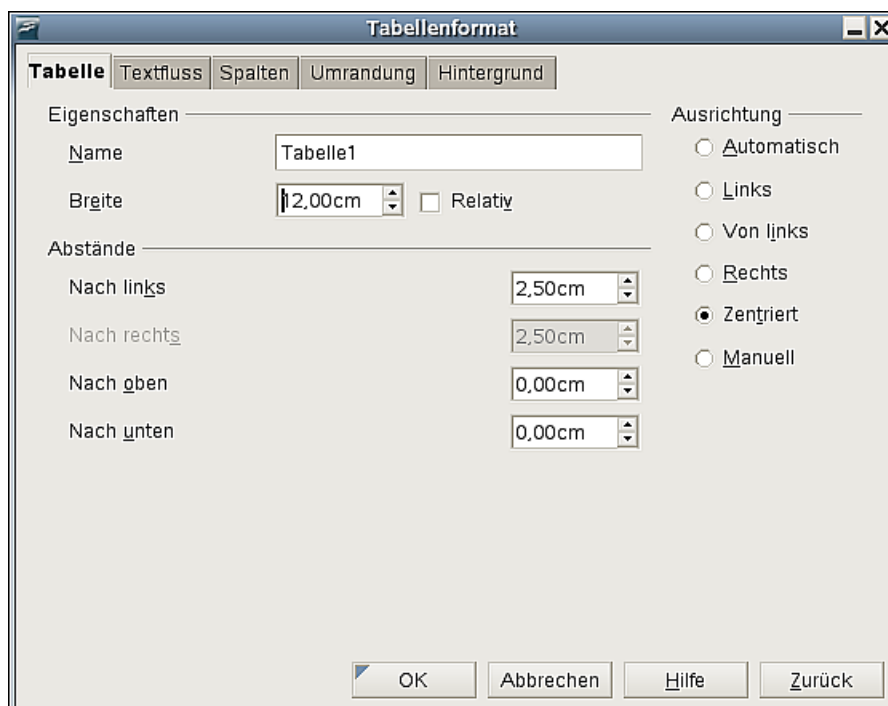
Tabellenformat

Tabelle | Textfluss | Spalten | Umrandung | Hintergrund

Eigenschaften

Name Tabelle1

Breite 12,00cm Relativ

Abstände

Nach links 2,50cm

Nach rechts 2,50cm

Nach oben 0,00cm

Nach unten 0,00cm

Ausrichtung

Automatisch

Links

Von links

Rechts

Zentriert

Manuell

OK | Abbrechen | Hilfe | Zurück